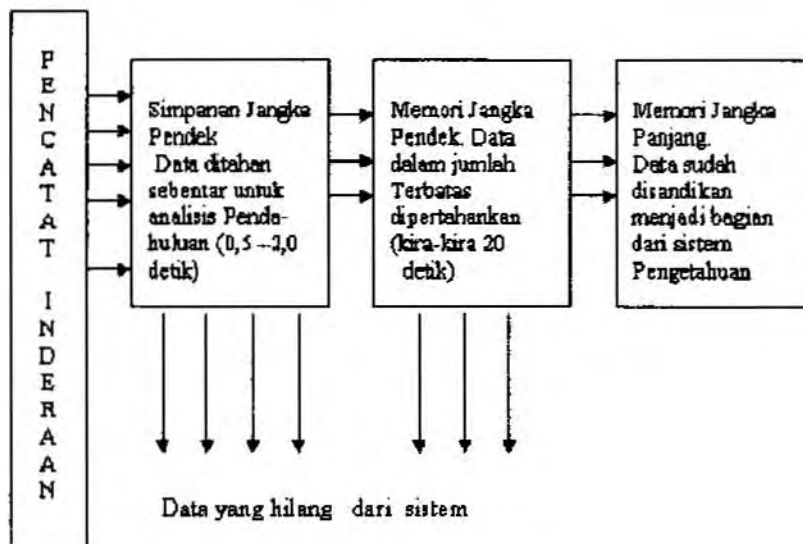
PENCATAT INDERAAN

Simpanan Jangka Pendek
Data ditahan sebentar untuk analisis Pendahuluan (0,5 – 2,0 detik)

Memori Jangka Pendek. Data dalam jumlah Terbatas dipertahankan (kira-kira 20 detik)

Memori Jangka Panjang. Data sudah disandikan menjadi bagian dari sistem Pengetahuan

Data yang hilang dari sistem